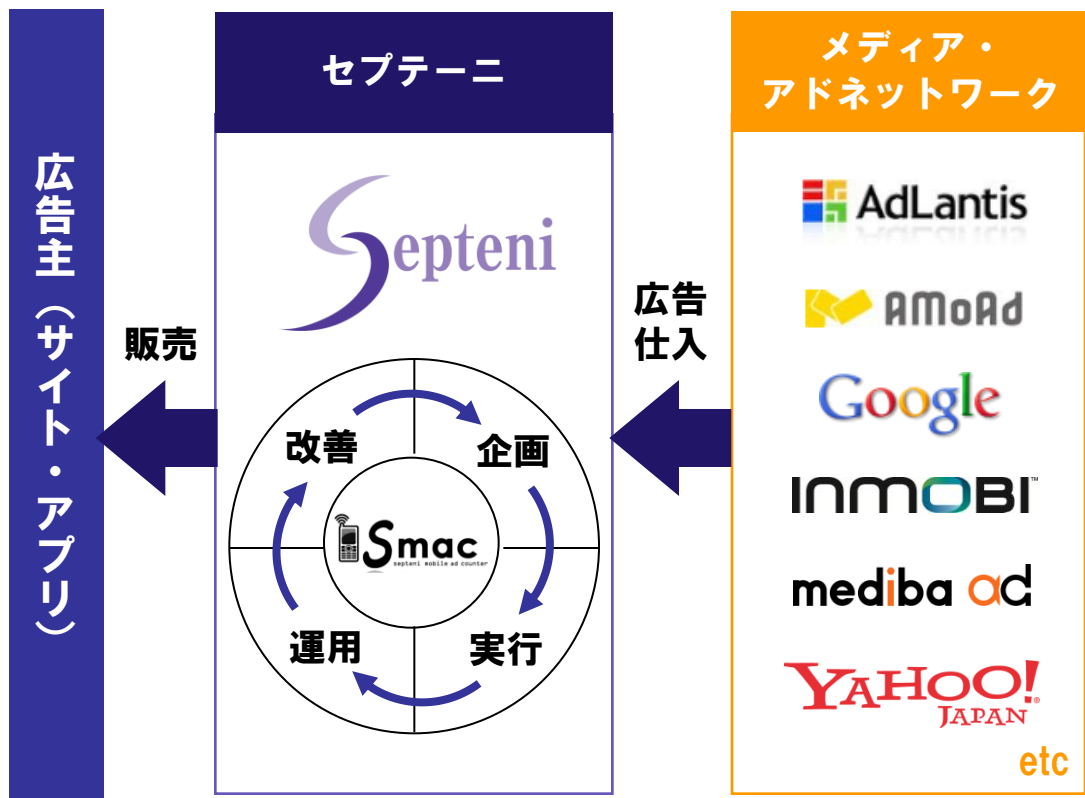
広告主（サイト・アプリ）

販売

セプテーニ

Septeni

改善

企画

Smac
septeni mobile ad counter

運用

実行

広告仕入

メディア・アドネットワーク

AdLantis

AMoAd

Google

INMOBI™

mediba ad

YAHOO! JAPAN

etc